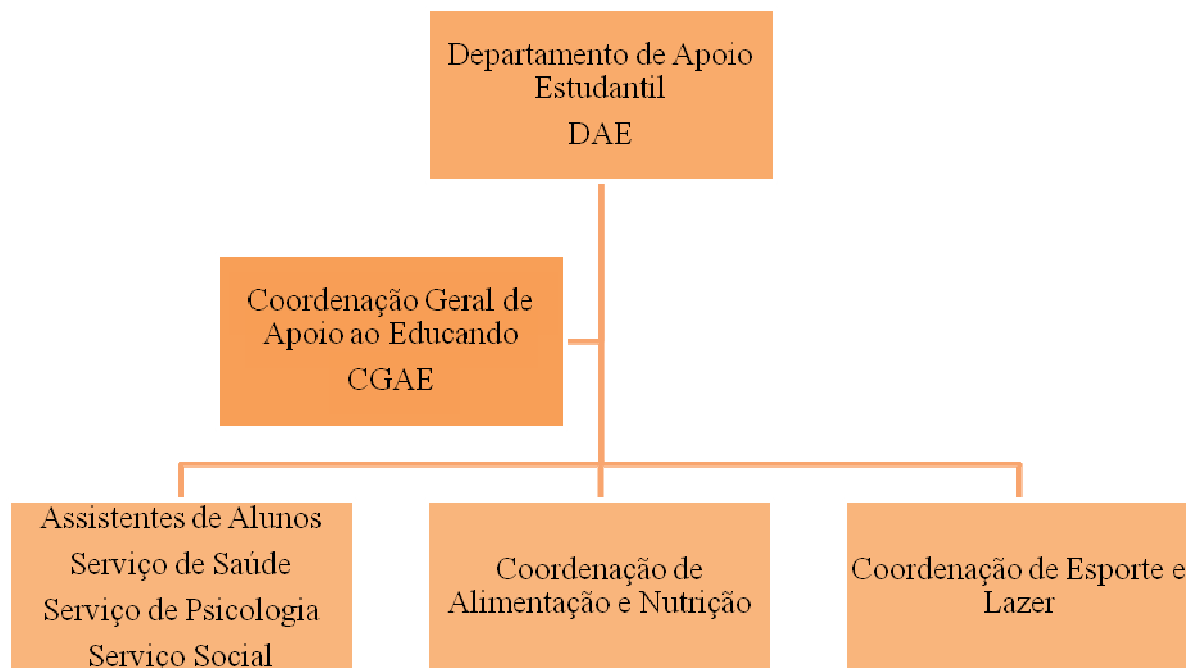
Departamento de Apoio Estudantil

DAE

Coordenação Geral de Apoio ao Educando

CGAE

Assistentes de Alunos

Serviço de Saúde

Serviço de Psicologia

Serviço Social

Coordenação de Alimentação e Nutrição

Coordenação de Esporte e Lazer